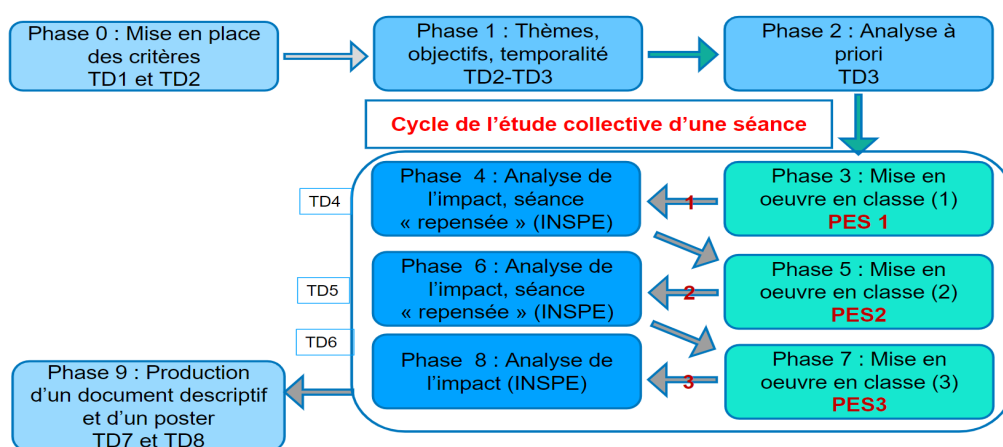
Phase 0 : Mise en place des critères
TD1 et TD2

Phase 1 : Thèmes, objectifs, temporalité
TD2-TD3

Phase 2 : Analyse à priori
TD3

Cycle de l'étude collective d'une séance

TD4

Phase 4 : Analyse de l'impact, séance « repensée » (INSPE)

1

Phase 3 : Mise en oeuvre en classe (1)
PES 1

TD5

Phase 6 : Analyse de l'impact, séance « repensée » (INSPE)

2

Phase 5 : Mise en oeuvre en classe (2)
PES2

TD6

Phase 8 : Analyse de l'impact (INSPE)

3

Phase 7 : Mise en oeuvre en classe (3)
PES3

Phase 9 : Production d'un document descriptif et d'un poster
TD7 et TD8